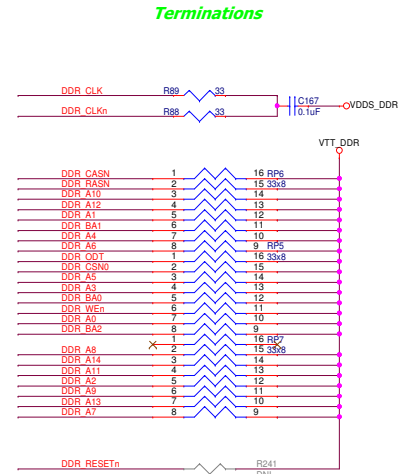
Terminations

DDR_CLK R89 33
DDR_CLKn R88 33
C167 0.1uF
VDDS_DDR

VTT_DDR

DDR_CASN 1 16 RP6
DDR_RASN 2 15 33x8
DDR_A10 3 14
DDR_A12 4 13
DDR_A1 5 12
DDR_BA1 6 11
DDR_A4 7 10
DDR_A6 8 9 RP5
DDR_ODT 1 16 33x8
DDR_CSN0 2 15
DDR_A5 3 14
DDR_A3 4 13
DDR_BA0 5 12
DDR_WEn 6 11
DDR_A0 7 10
DDR_BA2 8 9
1 16 RP7
DDR_A8 2 15 33x8
DDR_A14 3 14
DDR_A11 4 13
DDR_A2 5 12
DDR_A9 6 11
DDR_A13 7 10
DDR_A7 8 9

DDR_RESETn R241